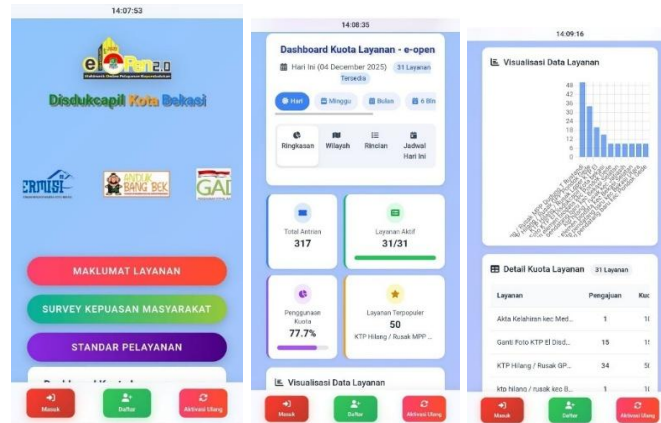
14:07:53

e-Open 2.0

Disdukcapil Kota Bekasi

ERMISI

ANTUK BANG BEK

GAD

MAKLUMAT LAYANAN

SURVEY KEPUASAN MASYARAKAT

STANDAR PELAYANAN

Masuk

Daftar

Aktivasi Ulang

14:08:35

Dashboard Kuota Layanan - e-open

Hari ini (04 December 2025)

31 Layanan Tersedia

Hari

Minggu

Bulan

6 Bln

Ringkasan

Wilayah

Rincian

Jadwal Hari Ini

Total Antrian

317

Layanan Aktif

31/31

Penggunaan Kuota

77.7%

Layanan Terpopuler

50

KTP Hilang / Rusak MPP ...

Visualisasi Data Layanan

Masuk

Daftar

Aktivasi Ulang

14:09:16

Visualisasi Data Layanan

48

44

40

36

32

28

24

20

16

12

8

4

0

Detail Kuota Layanan

31 Layanan

| Layanan | Pengajuan | Kuo |
|---|---|---|
| Akta Kelahiran kec Med... | 1 | 1 |
| Ganti Foto KTP El Disd... | 15 | 1 |
| KTP Hilang / Rusak GP... | 34 | 5 |
| ktp hilang / rusak kec B... | 1 | 1 |

Masuk

Daftar

Aktivasi Ulang